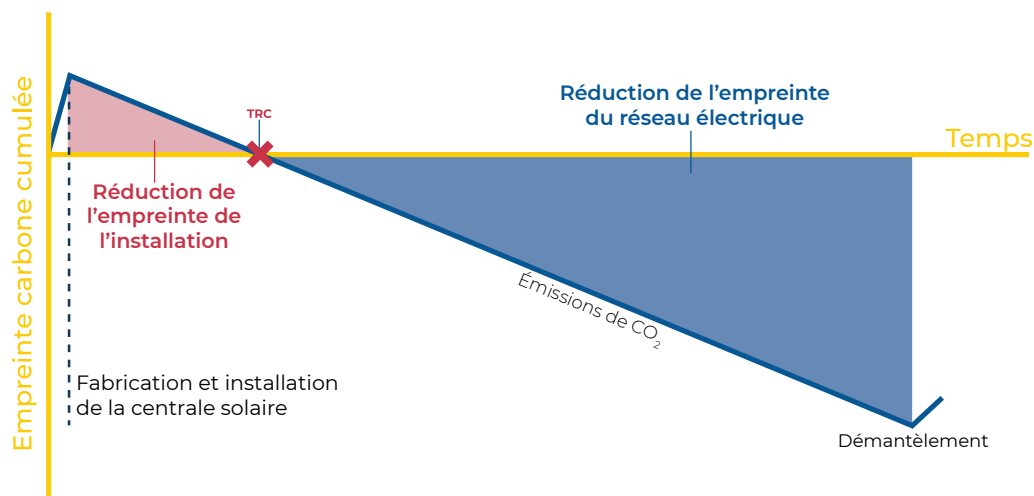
Empreinte carbone cumulée

Temps

TRC

Réduction de l'empreinte du réseau électrique

Réduction de l'empreinte de l'installation

Émissions de $CO_2$

Fabrication et installation de la centrale solaire

Démantèlement